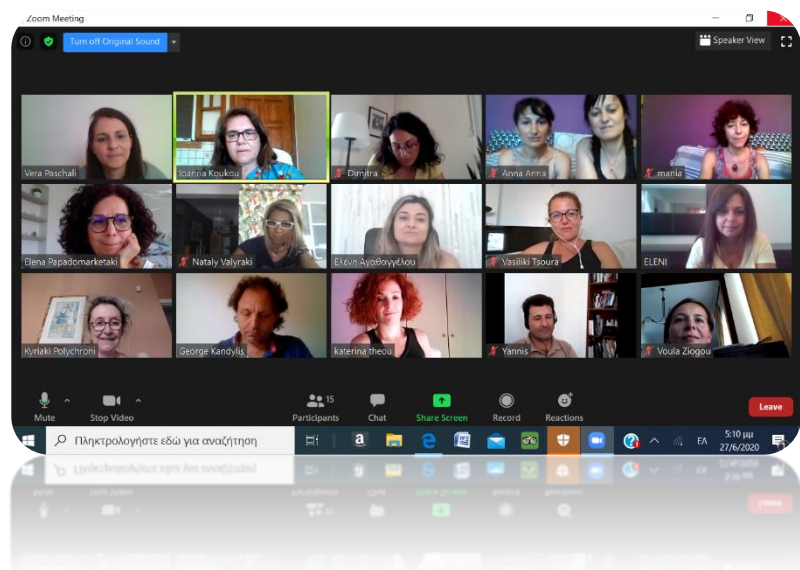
Zoom Meeting

Turn off Original Sound

Speaker View

Vera Paschali
Ioanna Koukou
Dimitra
Anna Anna
maria
Elena Papadomarketaki
Nataly Valyraki
Ελένη Αγαθαγγέλου
Vasiliki Tsoura
ELENI
Kyriaki Polychroni
George Kandylis
katerina theou
Yannis
Voula Ziogou

Mute
Stop Video
Participants 15
Chat
Share Screen
Record
Reactions
Leave

Πληκτρολογήστε εδώ για αναζήτηση

EA
5:10 μμ
27/6/2020